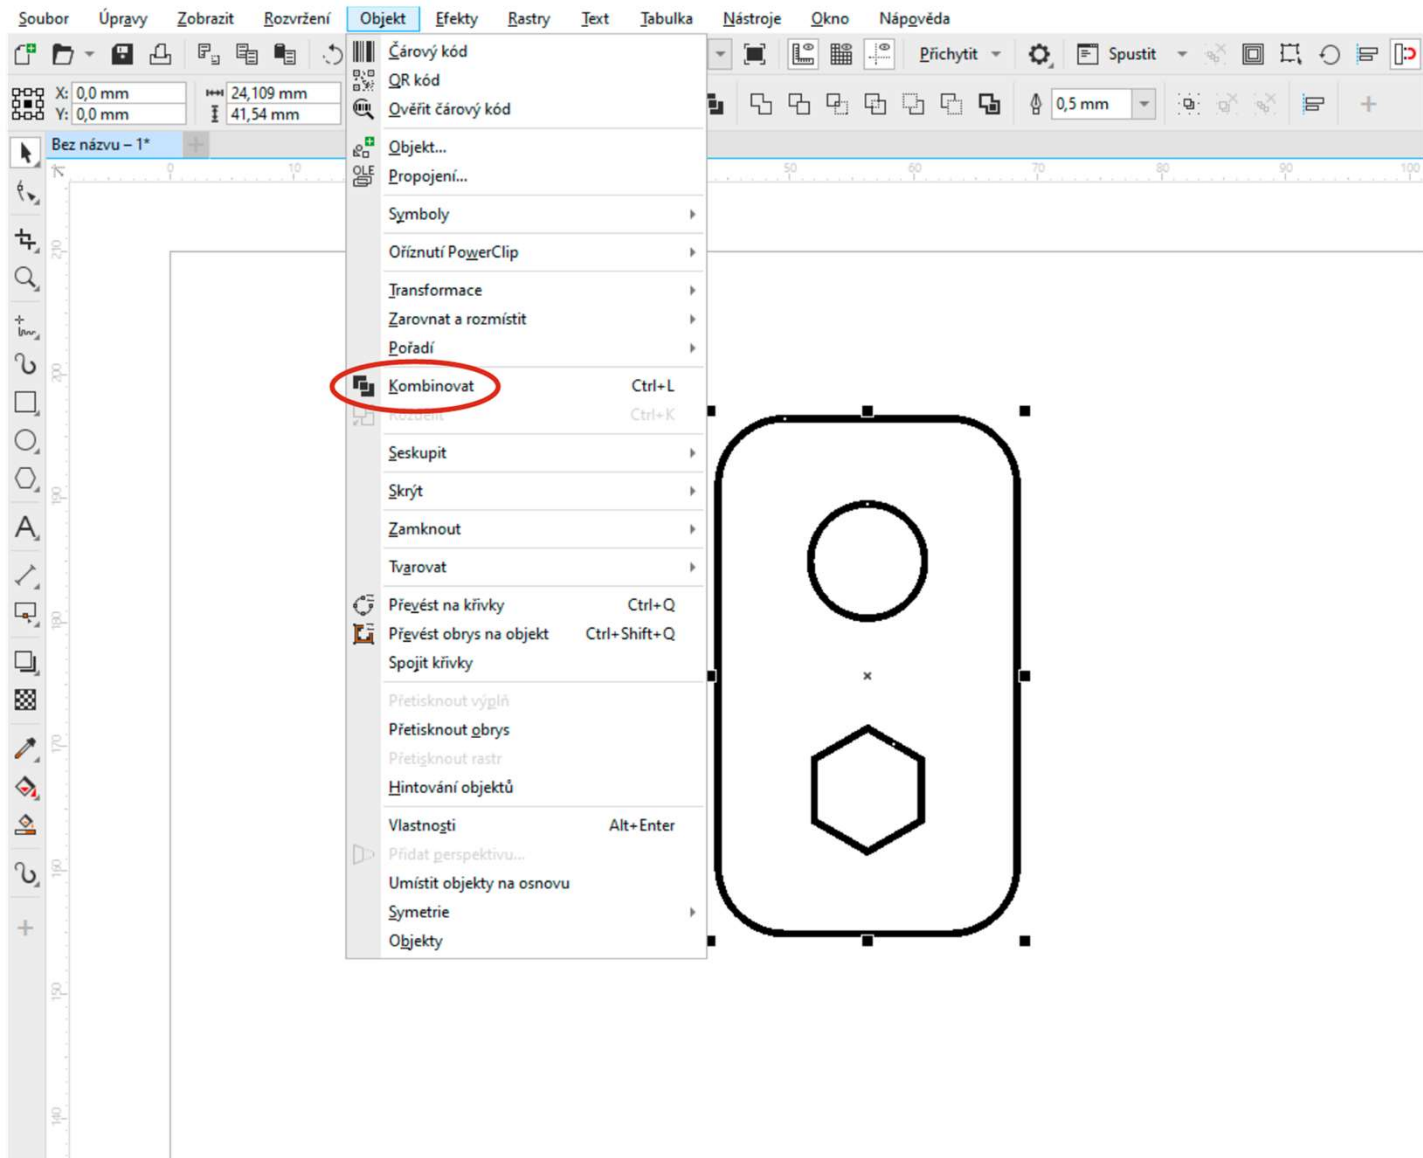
Soubor Úpravy Zobrazit Rozvržení Objekt Efekty Rastry Text Tabulka Nástroje Okno Nápověda

Přichytit Spustit

X: 0,0 mm
Y: 0,0 mm
24,109 mm
41,54 mm
0,5 mm

Bez názvu – 1*

Čárový kód
QR kód
Ověřit čárový kód
Objekt...
Propojení...
Symboly
Oříznutí PowerClip
Transformace
Zarovnat a rozmístit
Pořadí
Kombinovat Ctrl+L
Rozdělit Ctrl+K
Seskupit
Skrýt
Zamknout
Tvarovat
Převést na křivky Ctrl+Q
Převést obrys na objekt Ctrl+Shift+Q
Spojit křivky
Přetisknout výplň
Přetisknout obrys
Přetisknout rastr
Hintování objektů
Vlastnosti Alt+Enter
Přidat perspektivu...
Umístit objekty na osnovu
Symetrie
Objekty